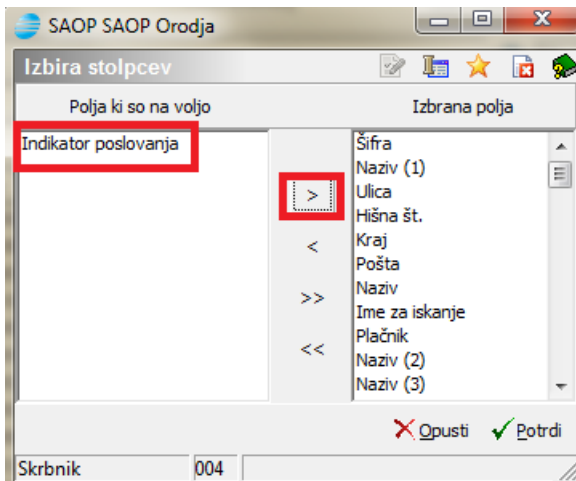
SAOP SAOP Orodja

Izbira stolpcev

Polja ki so na voljo

Izbrana polja

Indikator poslovanja

>

<

>>

<<

Šifra
Naziv (1)
Ulica
Hišna št.
Kraj
Pošta
Naziv
Ime za iskanje
Plačnik
Naziv (2)
Naziv (3)

Opusti

Potrdi

Skrbnik

004